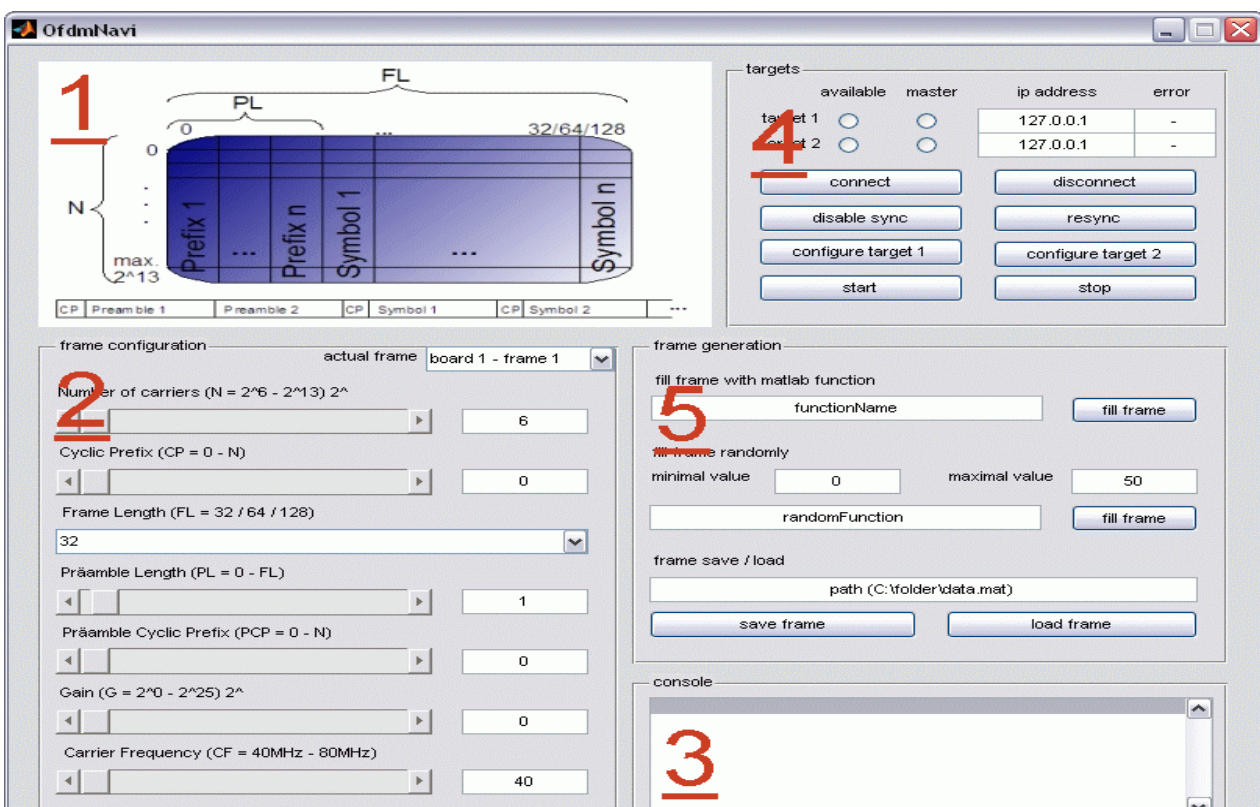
OfdmNavi

1

FL

PL

0

...

32/64/128

0

N

.
.
.

max. 2^13

Prefix 1

...

Prefix n

Symbol 1

...

Symbol n

CP | Preamble 1 | Preamble 2 | CP | Symbol 1 | CP | Symbol 2 | ...

targets

available

master

ip address

error

4

target 1

target 2

| 127.0.0.1 | - |
|---|---|
| 127.0.0.1 | - |

connect

disconnect

disable sync

resync

configure target 1

configure target 2

start

stop

frame configuration

actual frame

board 1 - frame 1

2

Number of carriers (N = 2^6 - 2^13) 2^

6

Cyclic Prefix (CP = 0 - N)

0

Frame Length (FL = 32 / 64 / 128)

32

Präamble Length (PL = 0 - FL)

1

Präamble Cyclic Prefix (PCP = 0 - N)

0

Gain (G = 2^0 - 2^25) 2^

0

Carrier Frequency (CF = 40MHz - 80MHz)

40

frame generation

fill frame with matlab function

5

functionName

fill frame

fill frame randomly

minimal value

0

maximal value

50

randomFunction

fill frame

frame save / load

path (C:\folder\data.mat)

save frame

load frame

console

3